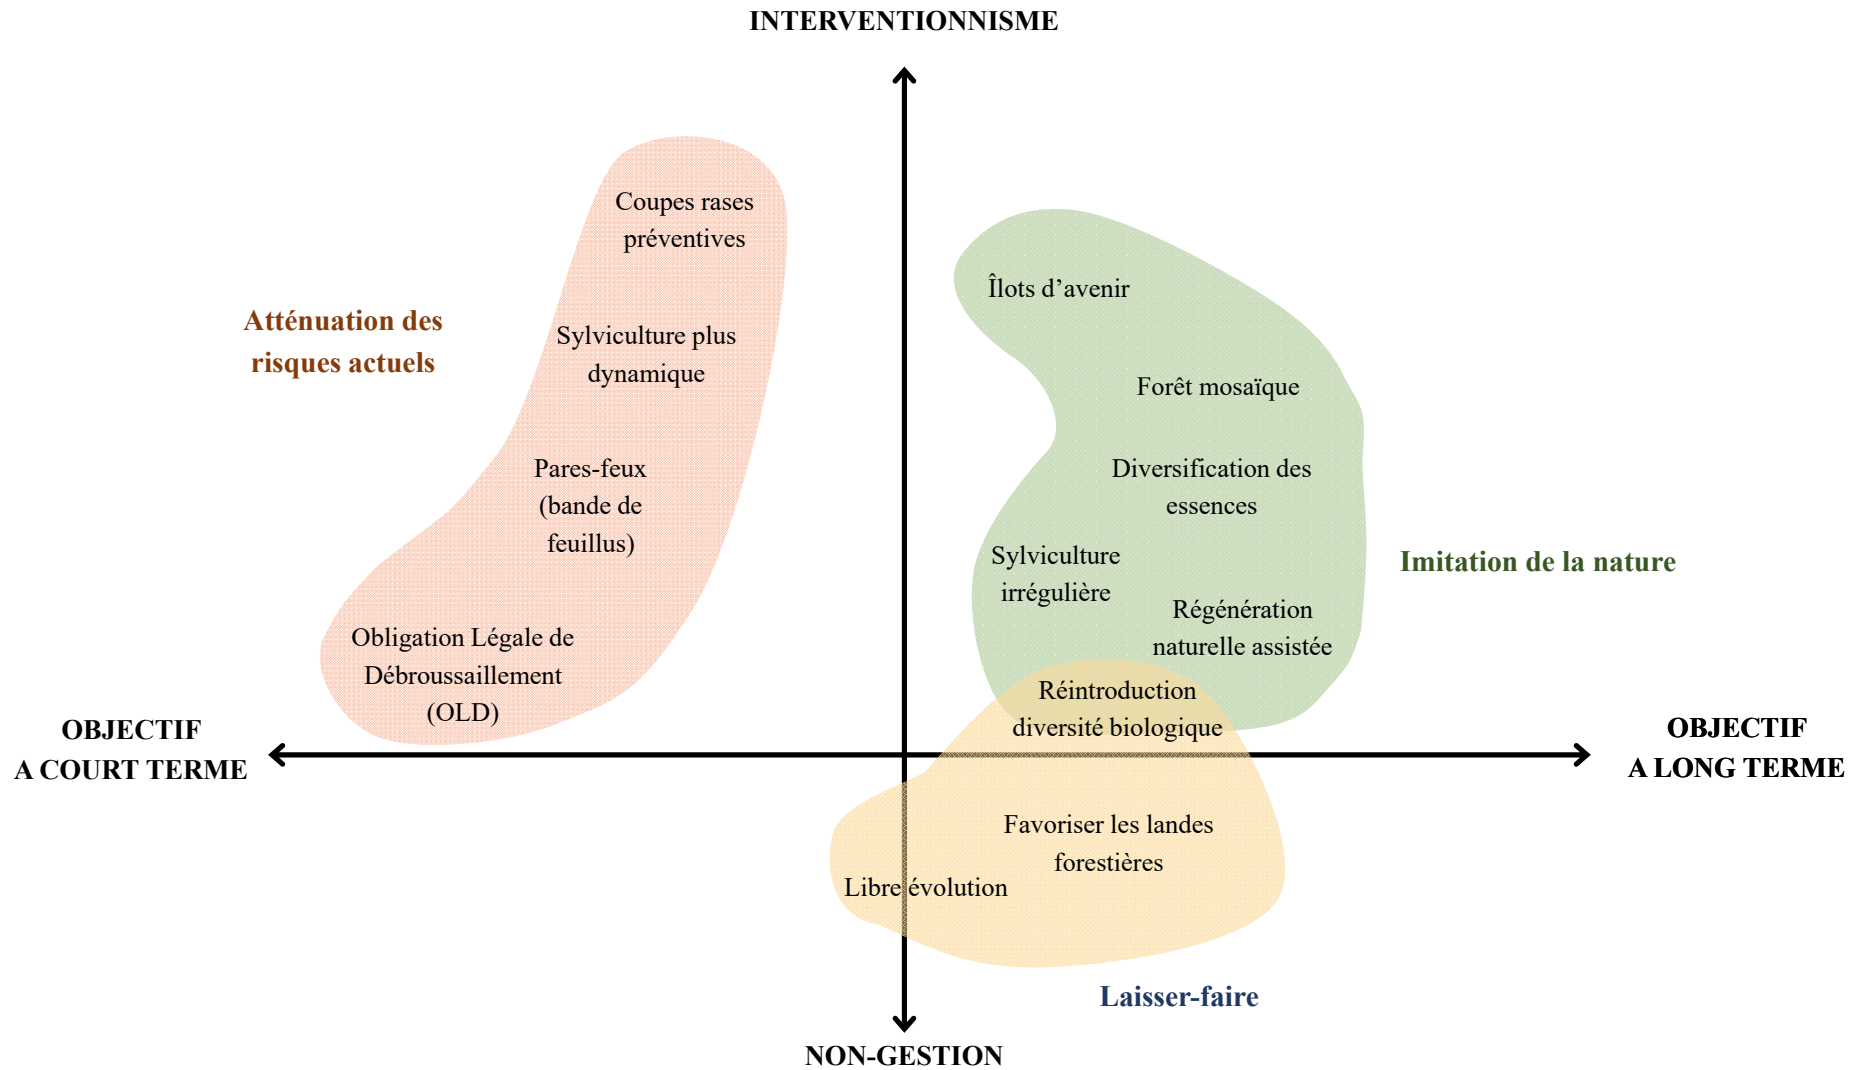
INTERVENTIONNISME

Atténuation des risques actuels

Coupes rases préventives

Sylviculture plus dynamique

Pares-feux (bande de feuillus)

Obligation Légale de Débroussaillement (OLD)

Îlots d'avenir

Forêt mosaïque

Diversification des essences

Sylviculture irrégulière

Régénération naturelle assistée

Imitation de la nature

Réintroduction diversité biologique

OBJECTIF A COURT TERME

OBJECTIF A LONG TERME

Favoriser les landes forestières

Libre évolution

Laisser-faire

NON-GESTION